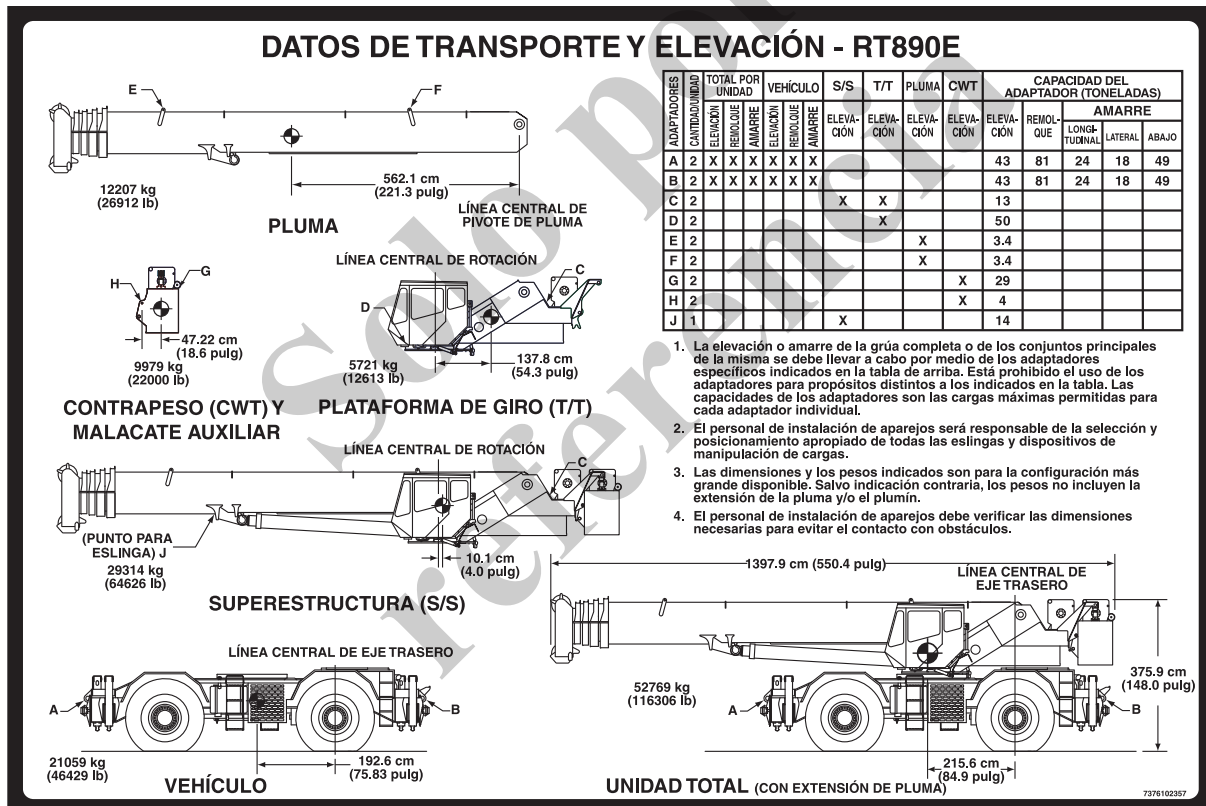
DATOS DE TRANSPORTE Y ELEVACIÓN - RT890E

E
F
562.1 cm
(221.3 pulg)
12207 kg
(26912 lb)
LÍNEA CENTRAL DE PIVOTE DE PLUMA
PLUMA

| ADAPTADORES | CANTIDAD/UNIDAD | TOTAL POR UNIDAD ELEVACIÓN | TOTAL POR UNIDAD REMOLQUE | TOTAL POR UNIDAD AMARRE | VEHÍCULO ELEVACIÓN | VEHÍCULO REMOLQUE | VEHÍCULO AMARRE | S/S ELEVACIÓN | T/T ELEVACIÓN | PLUMA ELEVACIÓN | CWT ELEVACIÓN | CAPACIDAD DEL ADAPTADOR (TONELADAS) ELEVACIÓN | REMOLQUE | AMARRE LONGITUDINAL | AMARRE LATERAL | AMARRE ABAJO |
|---|---|---|---|---|---|---|---|---|---|---|---|---|---|---|---|---|
| A | 2 | X | X | X | X | X | X | | | | | 43 | 81 | 24 | 18 | 49 |
| B | 2 | X | X | X | X | X | X | | | | | 43 | 81 | 24 | 18 | 49 |
| C | 2 | | | | | | | X | X | | | 13 | | | | |
| D | 2 | | | | | | | | X | | | 50 | | | | |
| E | 2 | | | | | | | | | X | | 3.4 | | | | |
| F | 2 | | | | | | | | | X | | 3.4 | | | | |
| G | 2 | | | | | | | | | | X | 29 | | | | |
| H | 2 | | | | | | | | | | X | 4 | | | | |
| J | 1 | | | | | | | X | | | | 14 | | | | |

H
G
47.22 cm
(18.6 pulg)
9979 kg
(22000 lb)
CONTRAPESO (CWT) Y MALACATE AUXILIAR

LÍNEA CENTRAL DE ROTACIÓN
C
D
5721 kg
(12613 lb)
137.8 cm
(54.3 pulg)
PLATAFORMA DE GIRO (T/T)

1. La elevación o amarre de la grúa completa o de los conjuntos principales de la misma se debe llevar a cabo por medio de los adaptadores específicos indicados en la tabla de arriba. Está prohibido el uso de los adaptadores para propósitos distintos a los indicados en la tabla. Las capacidades de los adaptadores son las cargas máximas permitidas para cada adaptador individual.
2. El personal de instalación de aparejos será responsable de la selección y posicionamiento apropiado de todas las eslingas y dispositivos de manipulación de cargas.
3. Las dimensiones y los pesos indicados son para la configuración más grande disponible. Salvo indicación contraria, los pesos no incluyen la extensión de la pluma y/o el plumín.
4. El personal de instalación de aparejos debe verificar las dimensiones necesarias para evitar el contacto con obstáculos.

LÍNEA CENTRAL DE ROTACIÓN
C
(PUNTO PARA ESLINGA) J
29314 kg
(64626 lb)
10.1 cm
(4.0 pulg)
SUPERESTRUCTURA (S/S)

1397.9 cm (550.4 pulg)
LÍNEA CENTRAL DE EJE TRASERO
52769 kg
(116306 lb)
375.9 cm
(148.0 pulg)
A
B
215.6 cm
(84.9 pulg)
UNIDAD TOTAL (CON EXTENSIÓN DE PLUMA)

LÍNEA CENTRAL DE EJE TRASERO
A
B
21059 kg
(46429 lb)
192.6 cm
(75.83 pulg)
VEHÍCULO

Solo para referencia

7376102357